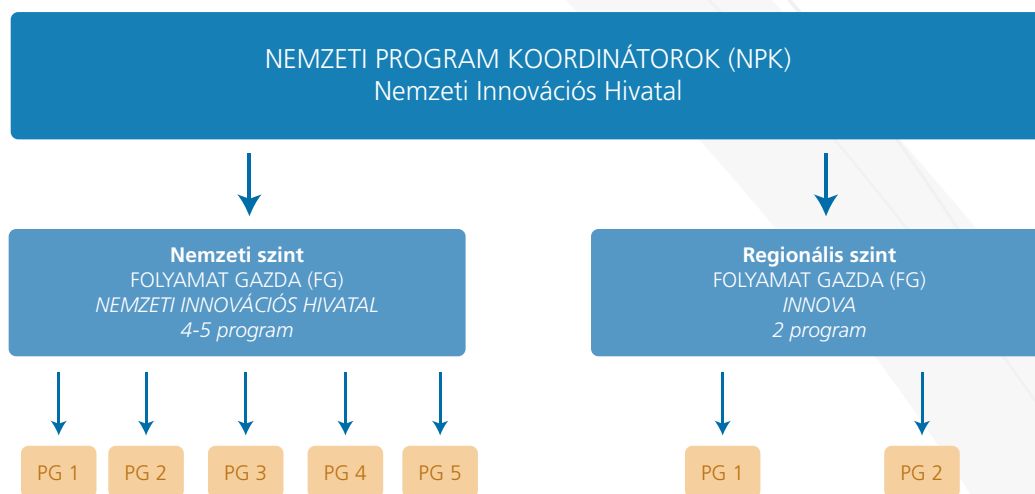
NEMZETI PROGRAM KOORDINÁTOROK (NPK)
Nemzeti Innovációs Hivatal

Nemzeti szint
FOLYAMAT GAZDA (FG)
NEMZETI INNOVÁCIÓS HIVATAL
4-5 program

Regionális szint
FOLYAMAT GAZDA (FG)
INNOVA
2 program

PG 1
PG 2
PG 3
PG 4
PG 5

PG 1
PG 2